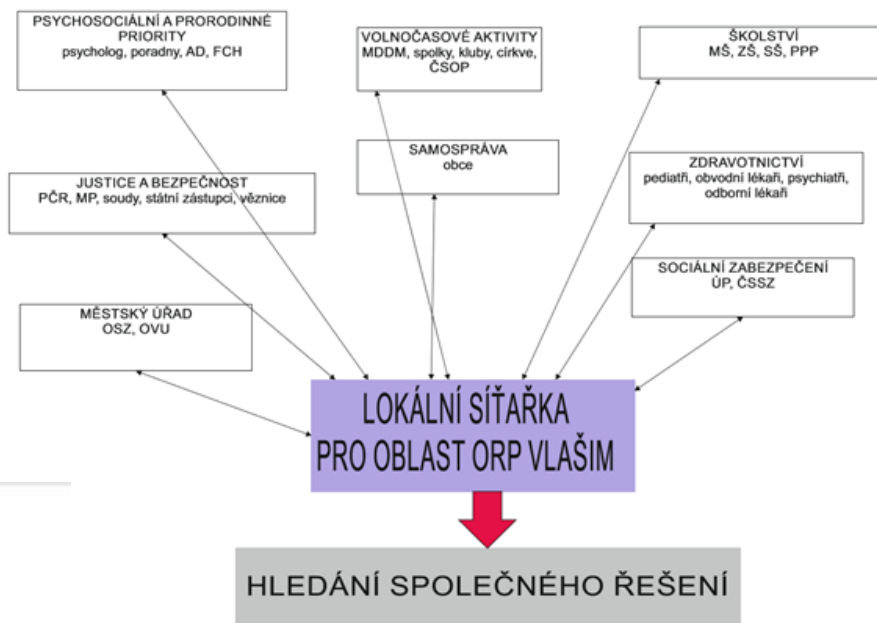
PSYCHOSOCIÁLNÍ A PRORODINNÉ PRIORITY
psycholog, poradny, AD, FCH

VOLNOČASOVÉ AKTIVITY
MDDM, spolky, kluby, církve, ČSOP

ŠKOLSTVÍ
MŠ, ZŠ, SŠ, PPP

SAMOSPRÁVA
obce

JUSTICE A BEZPEČNOST
PČR, MP, soudy, státní zástupci, věznice

ZDRAVOTNICTVÍ
pediatři, obvodní lékaři, psychiatři, odborní lékaři

SOCIÁLNÍ ZABEZPEČENÍ
ÚP, ČSSZ

MĚSTSKÝ ÚŘAD
OSZ, OVU

LOKÁLNÍ SÍŤAŘKA
PRO OBLAST ORP VLAŠIM

HLEDÁNÍ SPOLEČNÉHO ŘEŠENÍ